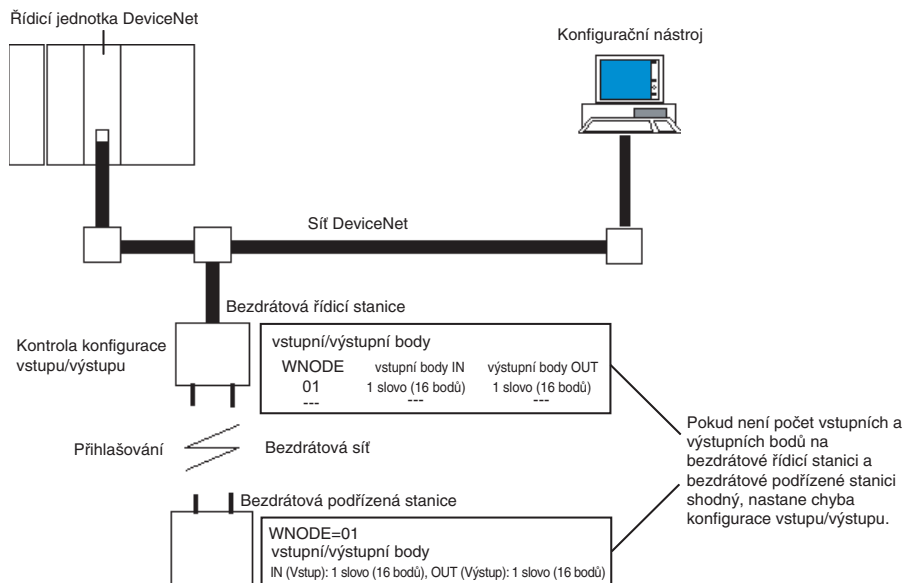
Řídicí jednotka DeviceNet

Konfigurační nástroj

Síť DeviceNet

Bezdrátová řídicí stanice

Kontrola konfigurace vstupu/výstupu

vstupní/výstupní body

| WNODE | vstupní body IN | výstupní body OUT |
|---|---|---|
| 01 | 1 slovo (16 bodů) | 1 slovo (16 bodů) |
| --- | --- | --- |

Přihlašování

Bezdrátová síť

Pokud není počet vstupních a výstupních bodů na bezdrátové řídicí stanici a bezdrátové podřízené stanici shodný, nastane chyba konfigurace vstupu/výstupu.

Bezdrátová podřízená stanice

WNODE=01
vstupní/výstupní body
IN (Vstup): 1 slovo (16 bodů), OUT (Výstup): 1 slovo (16 bodů)